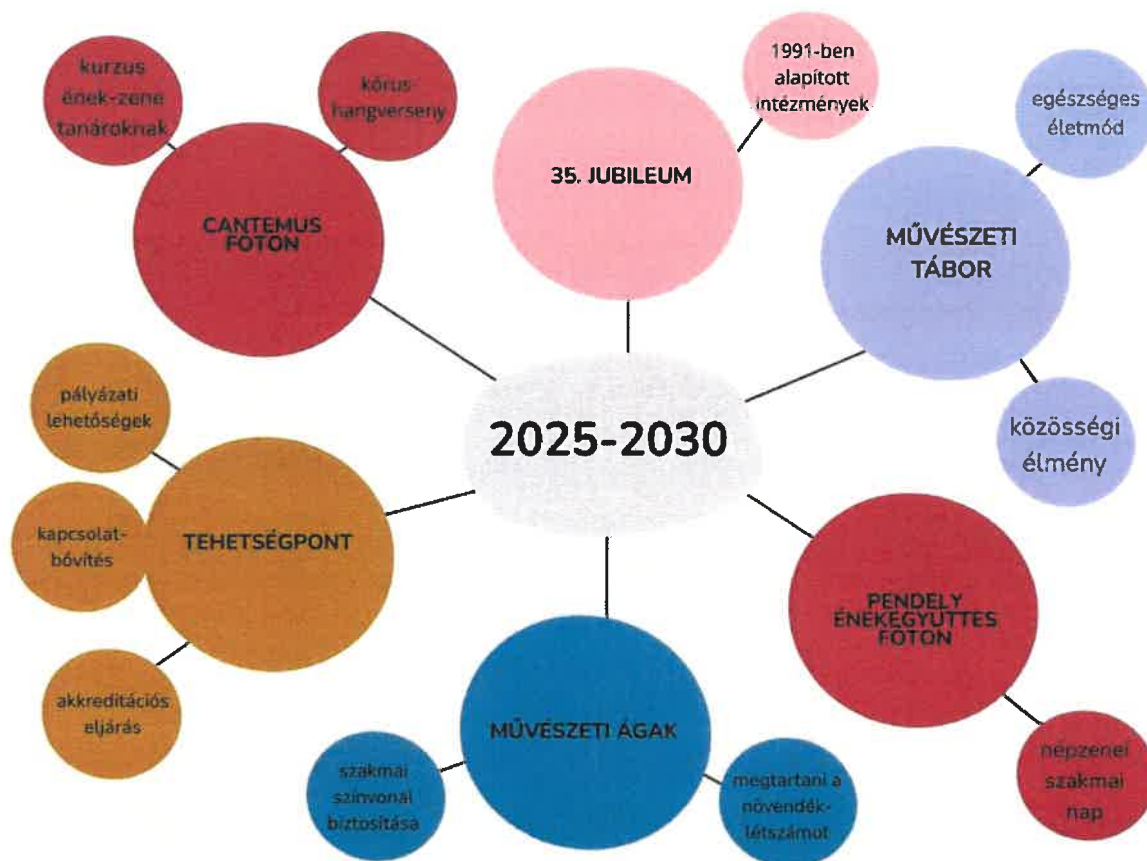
kurzus ének-zene tanároknak

kórus-hangverseny

CANTEMUS FÓTON

1991-ben alapított intézmények

35. JUBILEUM

egészséges életmód

MŰVÉSZETI TÁBOR

közösségi élmény

pályázati lehetőségek

kapcsolat-bővítés

TEHETSÉGPONT

akkreditációs eljárás

2025-2030

PENDELY ÉNEKEGYÜTTES FÓTON

népzenei szakmai nap

MŰVÉSZETI ÁGAK

szakmai színvonal biztosítása

megtartani a növendék-létszámot